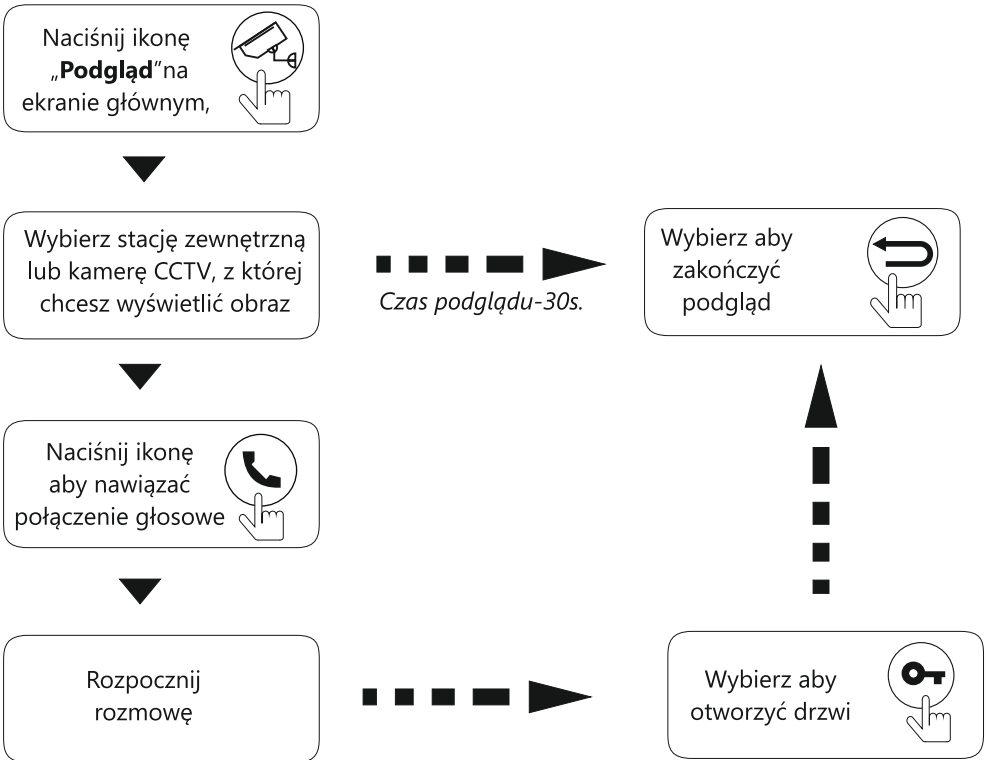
Naciśnij ikonę „**Podgląd**”na ekranie głównym,

Wybierz stację zewnętrzną lub kamerę CCTV, z której chcesz wyświetlić obraz

*Czas podglądu-30s.*

Wybierz aby zakończyć podgląd

Naciśnij ikonę aby nawiązać połączenie głosowe

Rozpocznij rozmowę

Wybierz aby otworzyć drzwi